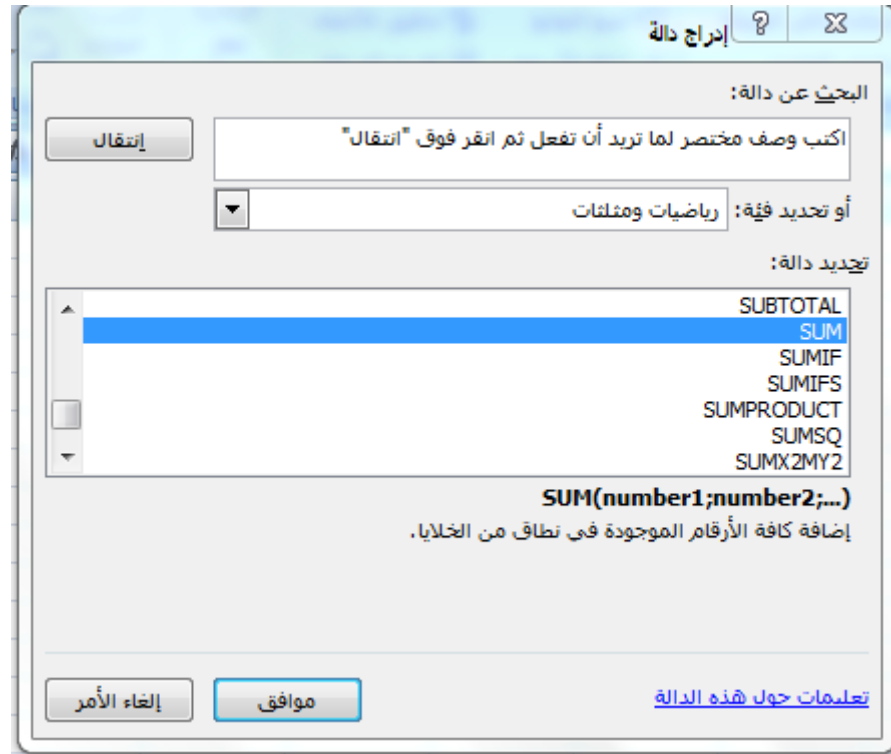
إدراج دالة
?
X

البحث عن دالة:

اكتب وصف مختصر لما تريد أن تفعل ثم انقر فوق "انتقال"

إنتقال

أو تحديد فئة: رياضيات ومثلثات

تحديد دالة:

SUBTOTAL
SUM
SUMIF
SUMIFS
SUMPRODUCT
SUMSQ
SUMX2MY2

SUM(number1;number2;...)
إضافة كافة الأرقام الموجودة في نطاق من الخلايا.

تعليمات حول هذه الدالة

موافق

إلغاء الأمر